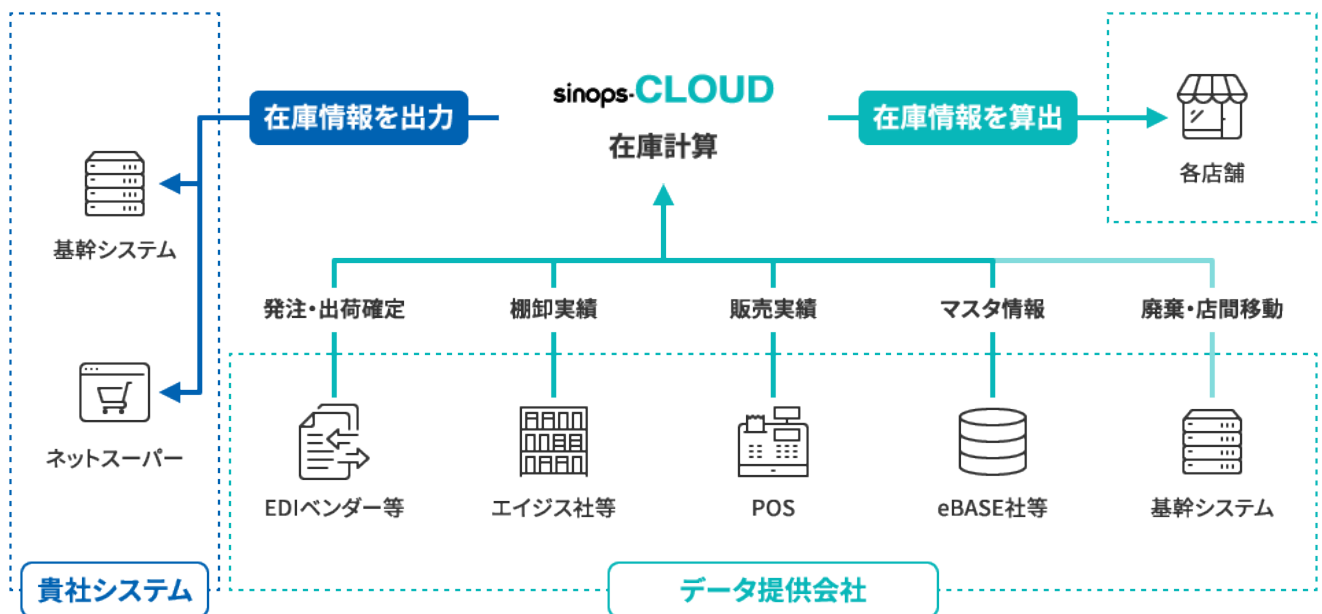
在庫情報を出力

sinops-CLOUD
在庫計算

在庫情報を算出

各店舗

基幹システム

ネットスーパー

発注・出荷確定
棚卸実績
販売実績
マスタ情報
廃棄・店間移動

EDIベンダー等
エイジス社等
POS
eBASE社等
基幹システム

貴社システム
データ提供会社